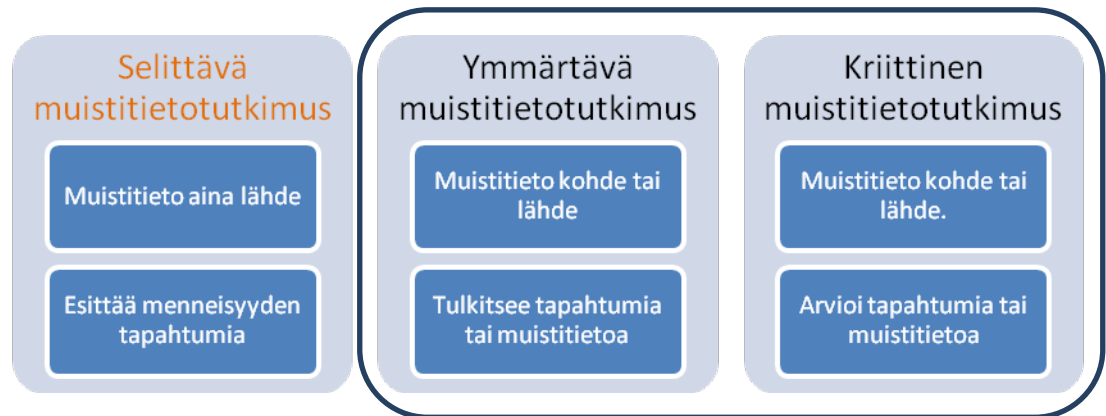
Selittävä muistitietotutkimus

Muistitieto aina lähde

Esittää menneisyyden tapahtumia

Ymmärtävä muistitietotutkimus

Muistitieto kohde tai lähde

Tulkitsee tapahtumia tai muistitietoa

Kriittinen muistitietotutkimus

Muistitieto kohde tai lähde.

Arvioi tapahtumia tai muistitietoa